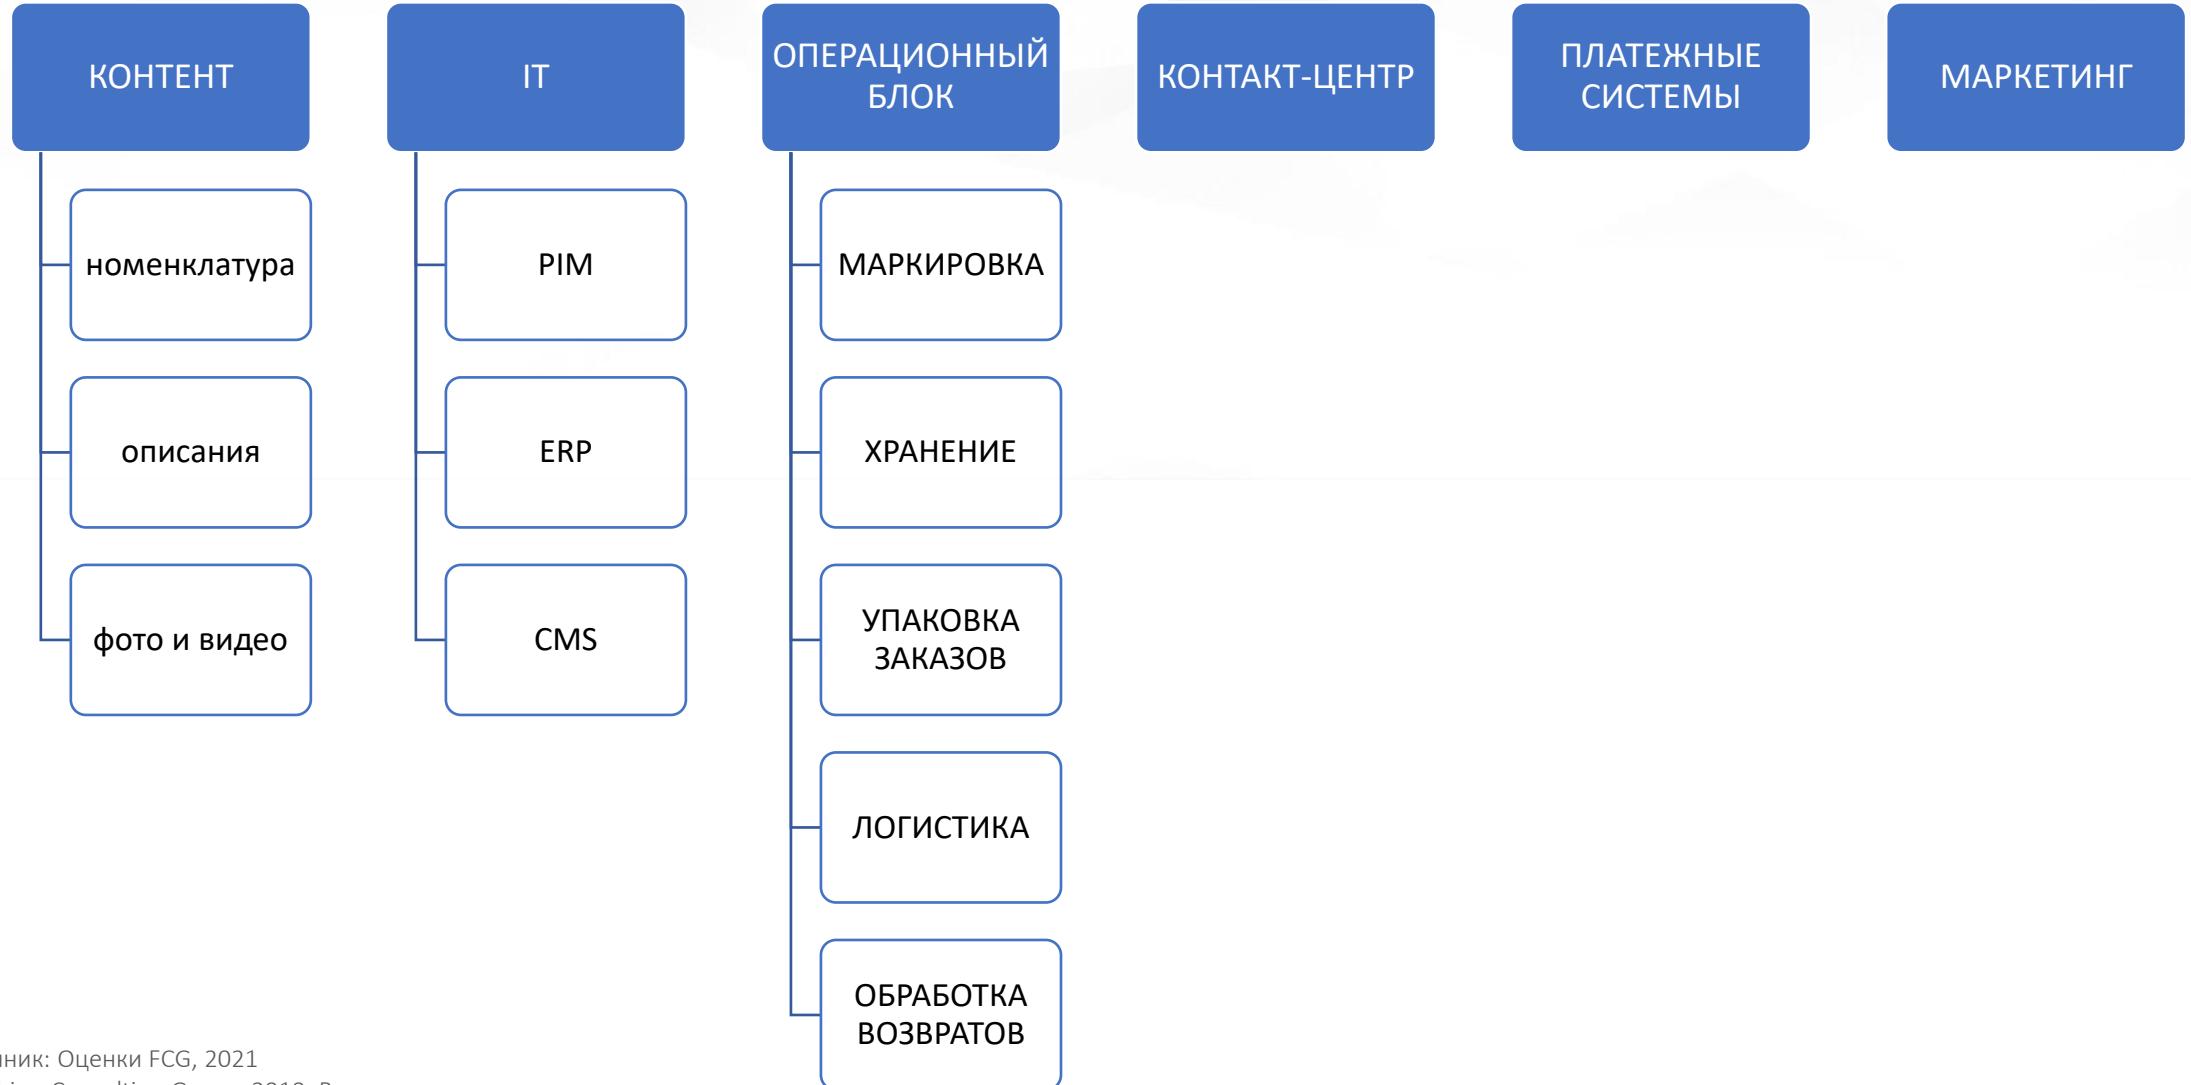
КОНТЕНТ

номенклатура

описания

фото и видео

IT

PIM

ERP

CMS

ОПЕРАЦИОННЫЙ БЛОК

МАРКИРОВКА

ХРАНЕНИЕ

УПАКОВКА ЗАКАЗОВ

ЛОГИСТИКА

ОБРАБОТКА ВОЗВРАТОВ

КОНТАКТ-ЦЕНТР

ПЛАТЕЖНЫЕ СИСТЕМЫ

МАРКЕТИНГ

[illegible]ник: Оценки FCG, 2021
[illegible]